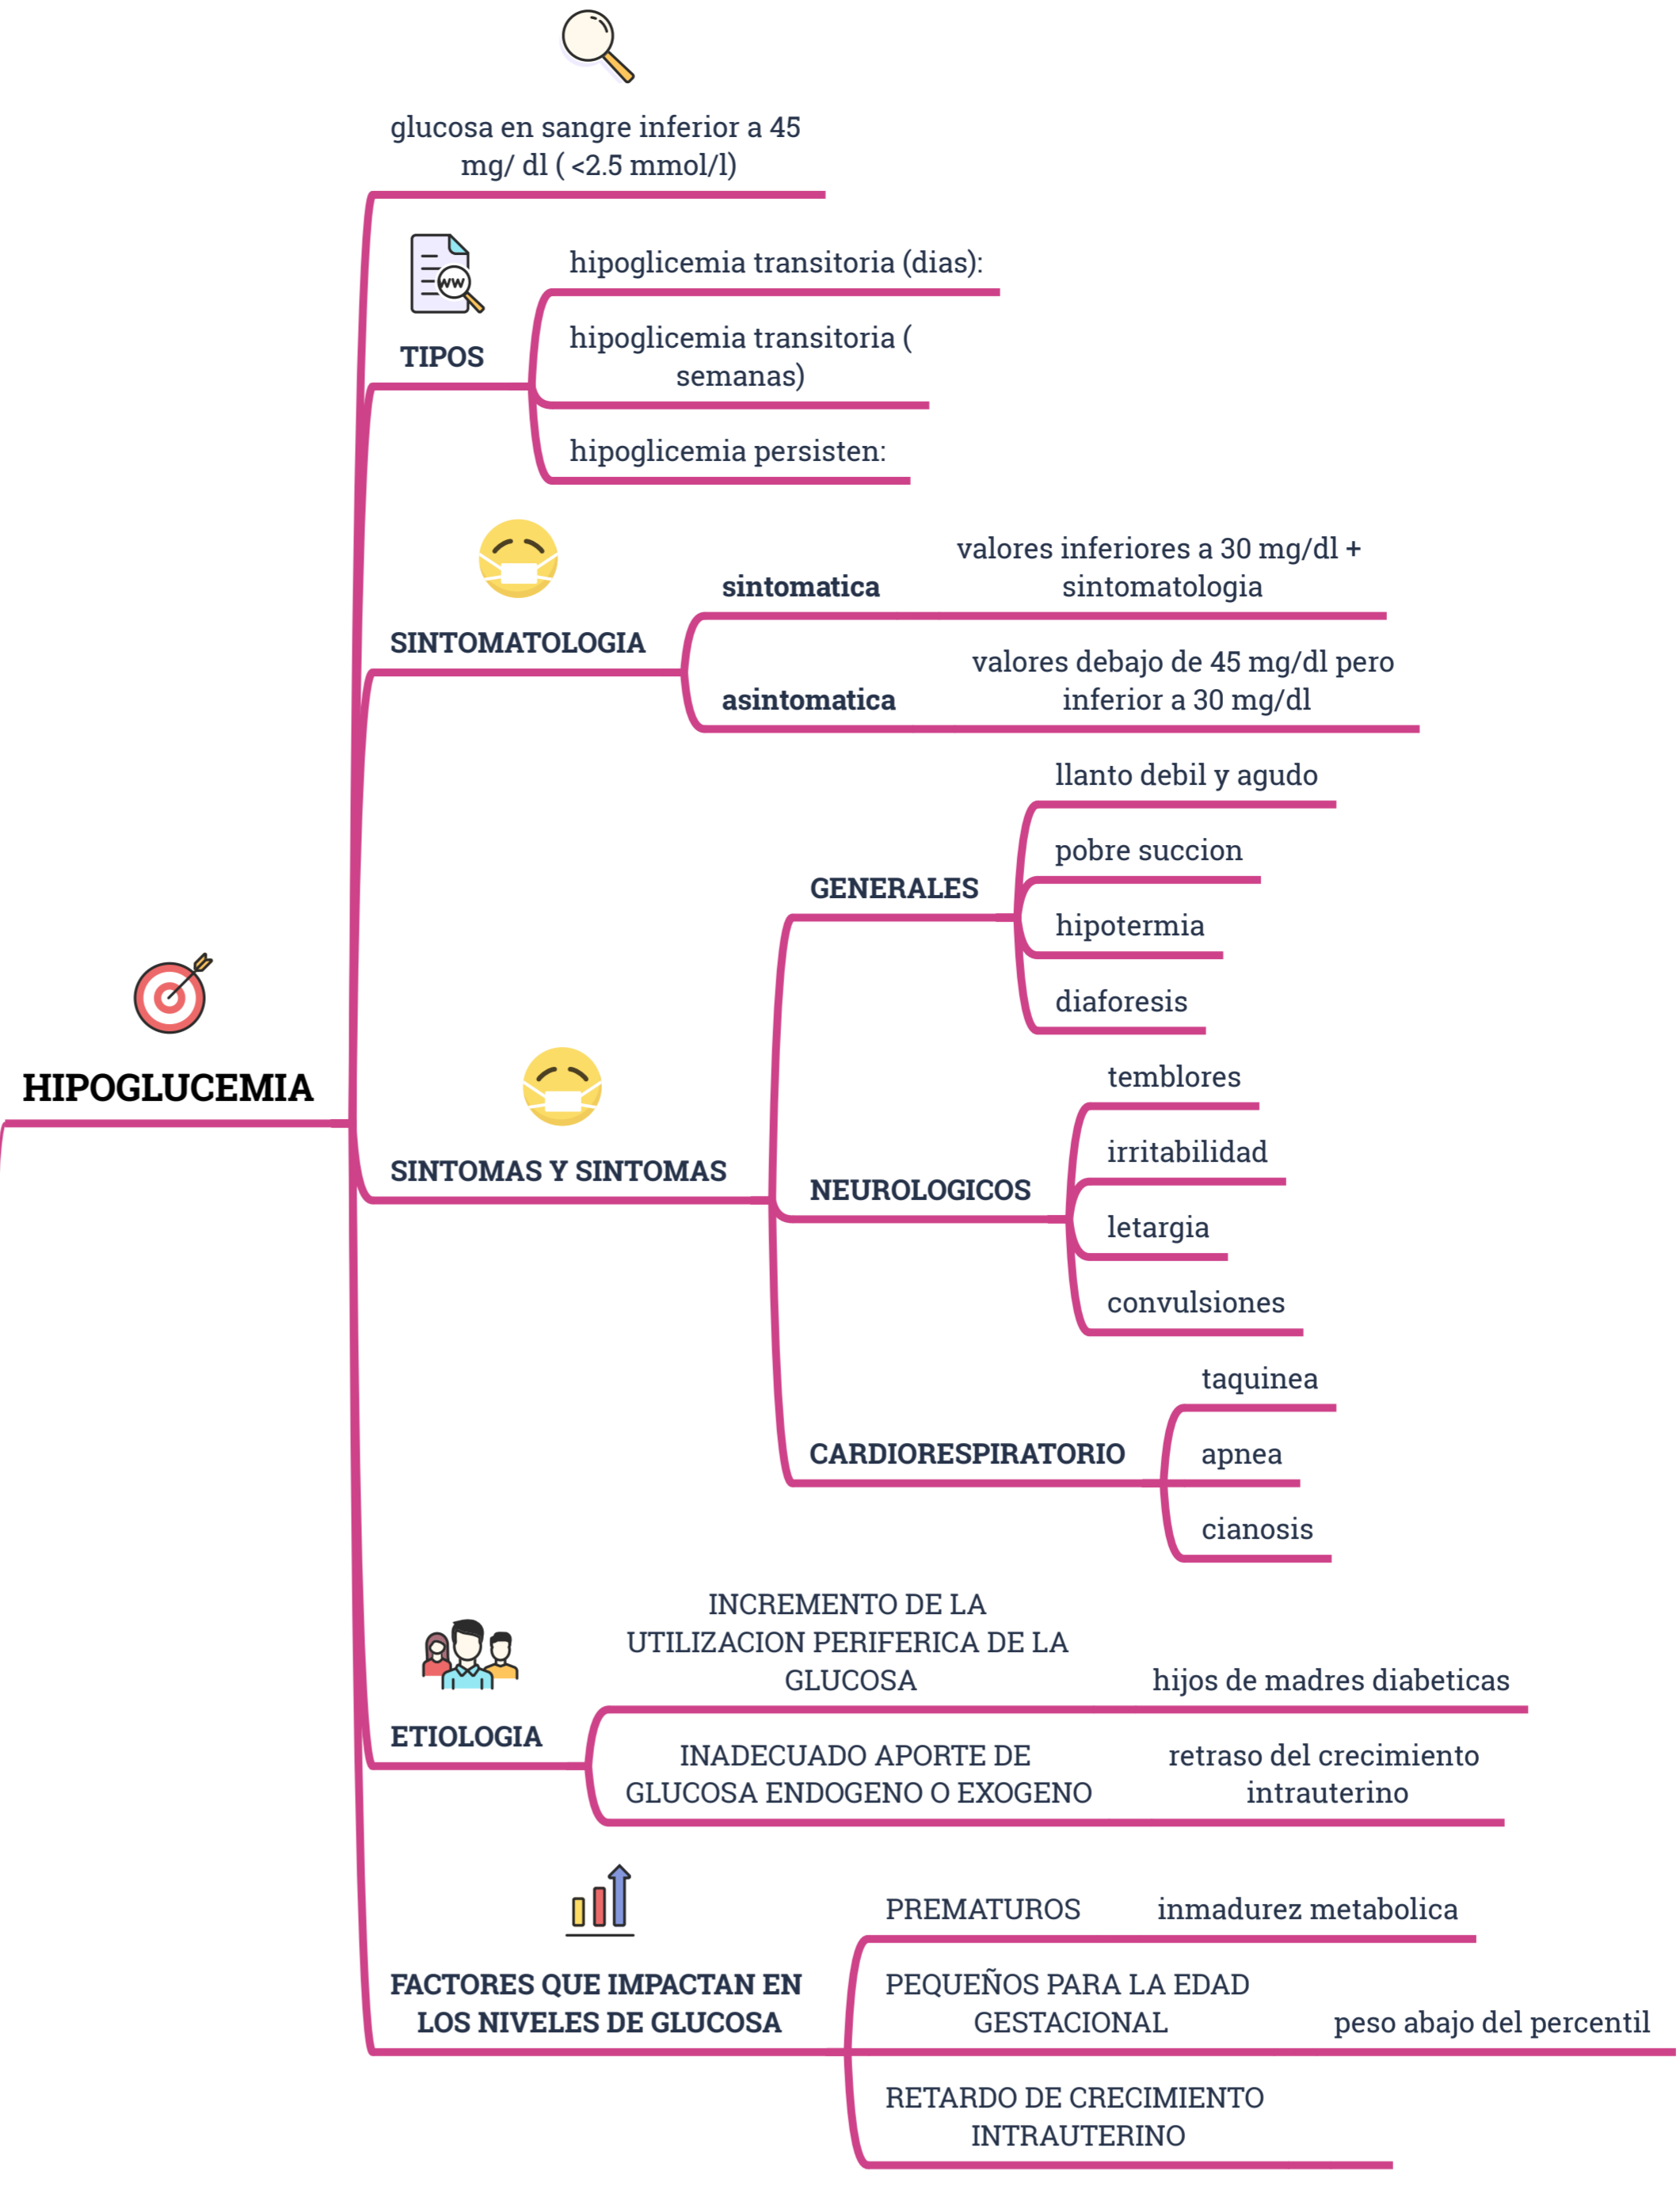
HIPOGLUCEMIA

glucosa en sangre inferior a 45 mg/ dl ( <2.5 mmol/l)

TIPOS

hipoglicemia transitoria (dias):

hipoglicemia transitoria ( semanas)

hipoglicemia persisten:

SINTOMATOLOGIA

sintomatica

valores inferiores a 30 mg/dl + sintomatologia

asintomatica

valores debajo de 45 mg/dl pero inferior a 30 mg/dl

SINTOMAS Y SINTOMAS

GENERALES

llanto debil y agudo

pobre succion

hipotermia

diaforesis

NEUROLOGICOS

temblores

irritabilidad

letargia

convulsiones

CARDIORESPIRATORIO

taquinea

apnea

cianosis

ETIOLOGIA

INCREMENTO DE LA UTILIZACION PERIFERICA DE LA GLUCOSA

hijos de madres diabeticas

INADECUADO APORTE DE GLUCOSA ENDOGENO O EXOGENO

retraso del crecimiento intrauterino

FACTORES QUE IMPACTAN EN LOS NIVELES DE GLUCOSA

PREMATUROS

inmadurez metabolica

PEQUEÑOS PARA LA EDAD GESTACIONAL

peso abajo del percentil

RETARDO DE CRECIMIENTO INTRAUTERINO